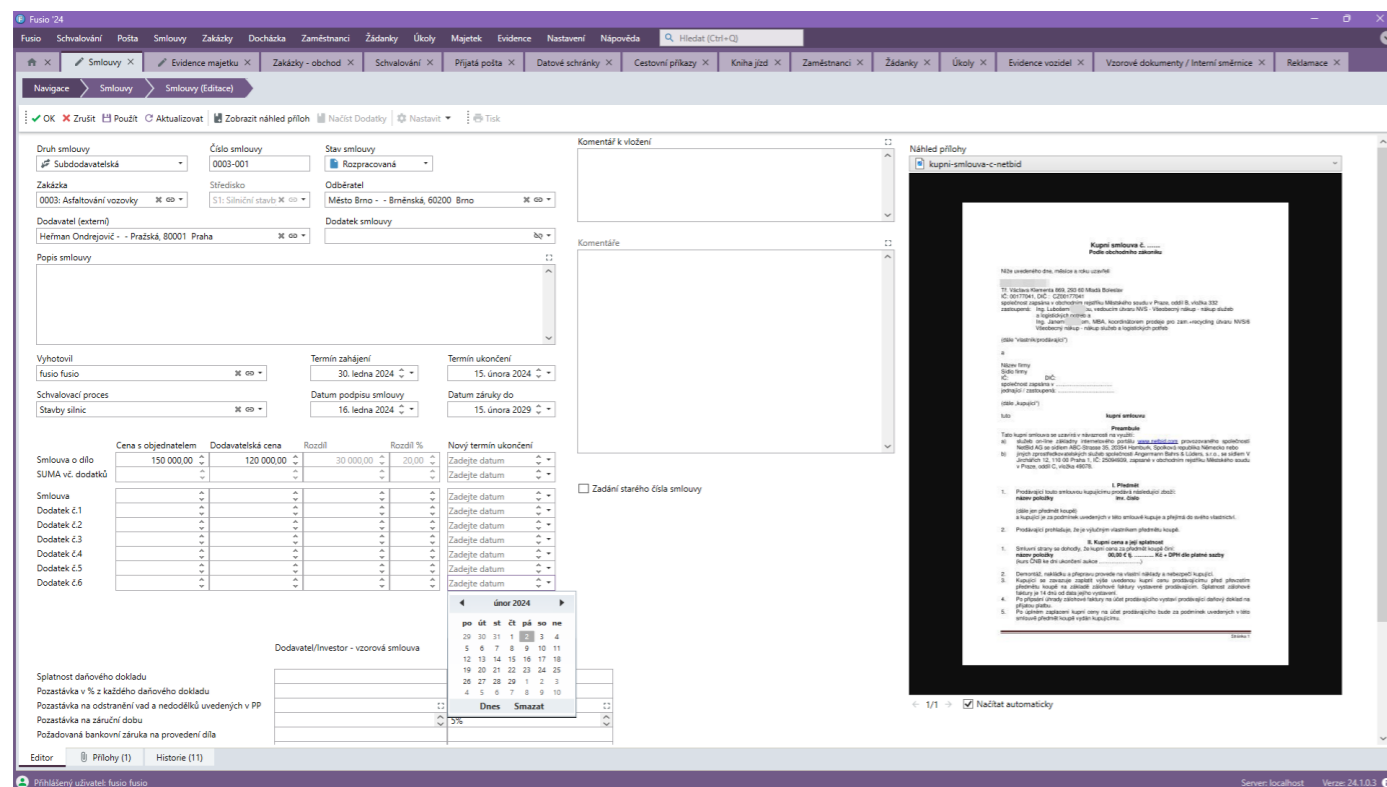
Fusio '24

Fusio Schvalování Pošta Smlouvy Zakázky Docházka Zaměstnanci Žádanky Úkoly Majetek Evidence Nastavení Nápověda Hledat (Ctrl+Q)

Smlouvy × | Evidence majetku × | Zakázky - obchod × | Schvalování × | Přijatá pošta × | Datové schránky × | Cestovní příkazy × | Kniha jízd × | Zaměstnanci × | Žádanky × | Úkoly × | Evidence vozidel × | Vzorové dokumenty / Interní směrnice × | Reklamace ×

Navigace | Smlouvy | Smlouvy (Editace)

OK | Zrušit | Použít | Aktualizovat | Zobrazit náhled příloh | Načíst Dodatky | Nastavit | Tisk

Druh smlouvy: Subdodavatelská
Číslo smlouvy: 0003-001
Stav smlouvy: Rozpracovaná
Zakázka: 0003: Asfaltování vozovky
Středisko: S1: Silniční stavb
Odběratel: Město Brno - - Brněnská, 60200 Brno
Dodavatel (externí): Heřman Ondrejovič - - Pražská, 80001 Praha
Dodatek smlouvy
Popis smlouvy

Komentář k vložení
Komentáře

Vyhotovil: fusio fusio
Termín zahájení: 30. ledna 2024
Termín ukončení: 15. února 2024
Schvalovací proces: Stavby silnic
Datum podpisu smlouvy: 16. ledna 2024
Datum záruky do: 15. února 2029

| | Cena s objednatelem | Dodavatelská cena | Rozdíl | Rozdíl % | Nový termín ukončení |
|---|---|---|---|---|---|
| Smlouva o dílo | 150 000,00 | 120 000,00 | 30 000,00 | 20,00 | Zadejte datum |
| SUMA vč. dodatků | | | | | Zadejte datum |
| Smlouva | | | | | Zadejte datum |
| Dodatek č.1 | | | | | Zadejte datum |
| Dodatek č.2 | | | | | Zadejte datum |
| Dodatek č.3 | | | | | Zadejte datum |
| Dodatek č.4 | | | | | Zadejte datum |
| Dodatek č.5 | | | | | Zadejte datum |
| Dodatek č.6 | | | | | Zadejte datum |

Zadání starého čísla smlouvy

únor 2024
po út st čt pá so ne
29 30 31 1 2 3 4
5 6 7 8 9 10 11
12 13 14 15 16 17 18
19 20 21 22 23 24 25
26 27 28 29 1 2 3
4 5 6 7 8 9 10
Dnes Smazat

Dodavatel/Investor - vzorová smlouva
Splatnost daňového dokladu
Pozastávka v % z každého daňového dokladu
Pozastávka na odstranění vad a nedodělků uvedených v PP
Pozastávka na záruční dobu 5%
Požadovaná bankovní záruka na provedení díla

Náhled přílohy
kupni-smlouva-c-netbid
Kupní smlouva č. .......
Podle obchodního zákoníku
1/1 Načítat automaticky

Editor | Přílohy (1) | Historie (11)

Přihlášený uživatel: fusio fusio    Server: localhost    Verze: 24.1.0.3